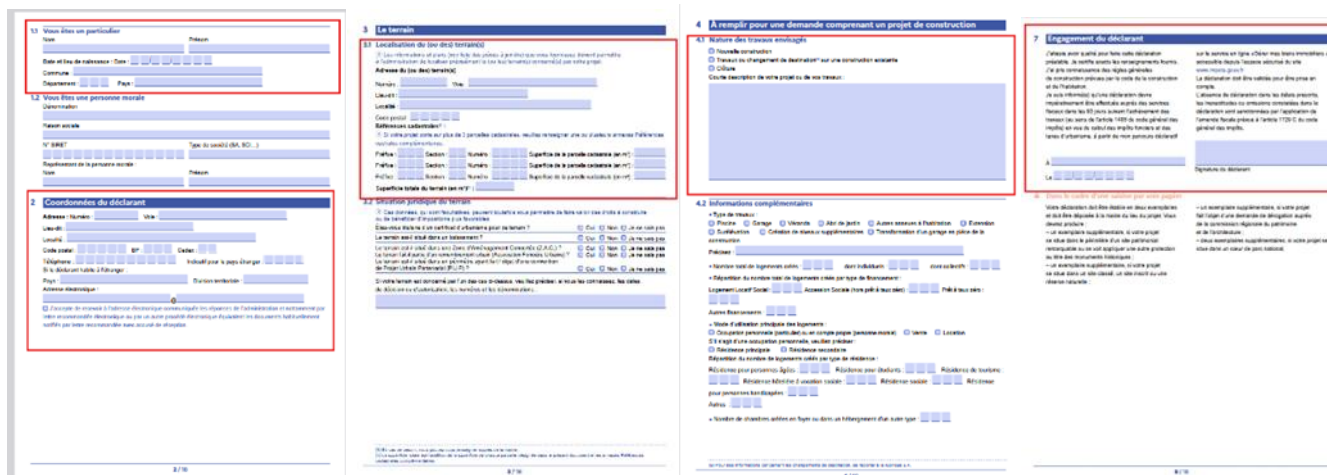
1.1 Vous êtes un particulier
Nom : Prénom :
Date et lieu de naissance - Date :
Commune :
Département : Pays :

1.2 Vous êtes une personne morale
Dénomination :
Raison sociale :
N° SIRET : Type de société (SA, SCI...) :
Représentant de la personne morale :
Nom : Prénom :

2 Coordonnées du déclarant
Adresse : Numéro : Voie :
Lieu-dit :
Localité :
Code postal : BP : Cedex :
Téléphone : Indicatif pour le pays étranger :
Si le déclarant habite à l'étranger :
Pays : Division territoriale :
Adresse électronique :
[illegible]

2 / 10

3 Le terrain
3.1 Localisation du (ou des) terrain(s)
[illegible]
Adresse du (ou des) terrain(s)
Numéro : Voie :
Lieu-dit :
Localité :
Code postal :
Références cadastrales :
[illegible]
Préfixe : Section : Numéro : Superficie de la parcelle cadastrale (en m²) :
Préfixe : Section : Numéro : Superficie de la parcelle cadastrale (en m²) :
Préfixe : Section : Numéro : Superficie de la parcelle cadastrale (en m²) :
Superficie totale du terrain (en m²) :

3.2 Situation juridique du terrain
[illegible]
Êtes-vous titulaire d'un certificat d'urbanisme pour ce terrain ? Oui Non Je ne sais pas
Le terrain est-il situé dans un lotissement ? Oui Non Je ne sais pas
Le terrain est-il situé dans une Zone d'Aménagement Concerté (Z.A.C.) ? Oui Non Je ne sais pas
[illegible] Oui Non Je ne sais pas
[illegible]
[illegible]

3 / 10

4 À remplir pour une demande comprenant un projet de construction
4.1 Nature des travaux envisagés
Nouvelle construction
Travaux ou changement de destination sur une construction existante
Clôture
Courte description de votre projet ou de vos travaux :

4.2 Informations complémentaires
• Type de travaux :
Piscine Garage Véranda Abri de jardin Autres annexes à l'habitation Extension
Surélévation Création de niveaux supplémentaires Transformation d'un garage en pièce de la construction
Précisez :
• Nombre total de logements créés : dont individuels : dont collectifs :
• Répartition du nombre total de logements créés par type de financement :
Logement Locatif Social : Accession Sociale (hors prêt à taux zéro) : Prêt à taux zéro :
Autres financements :
• Mode d'utilisation principale des logements :
Occupation personnelle (particulier) ou en compte propre (personne morale) Vente Location
S'il s'agit d'une occupation personnelle, veuillez préciser :
Résidence principale Résidence secondaire
Répartition du nombre de logements créés par type de résidence :
Résidence pour personnes âgées : Résidence pour étudiants : Résidence de tourisme :
Résidence hôtelière à vocation sociale : Résidence sociale : Résidence pour personnes handicapées :
Autres :
• Nombre de chambres créées en foyer ou dans un hébergement d'un autre type :

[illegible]

7 Engagement du déclarant
J'atteste avoir qualité pour faire cette déclaration préalable. Je certifie exacts les renseignements fournis.
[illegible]
À
Le
Signature du déclarant
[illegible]

8 / 10